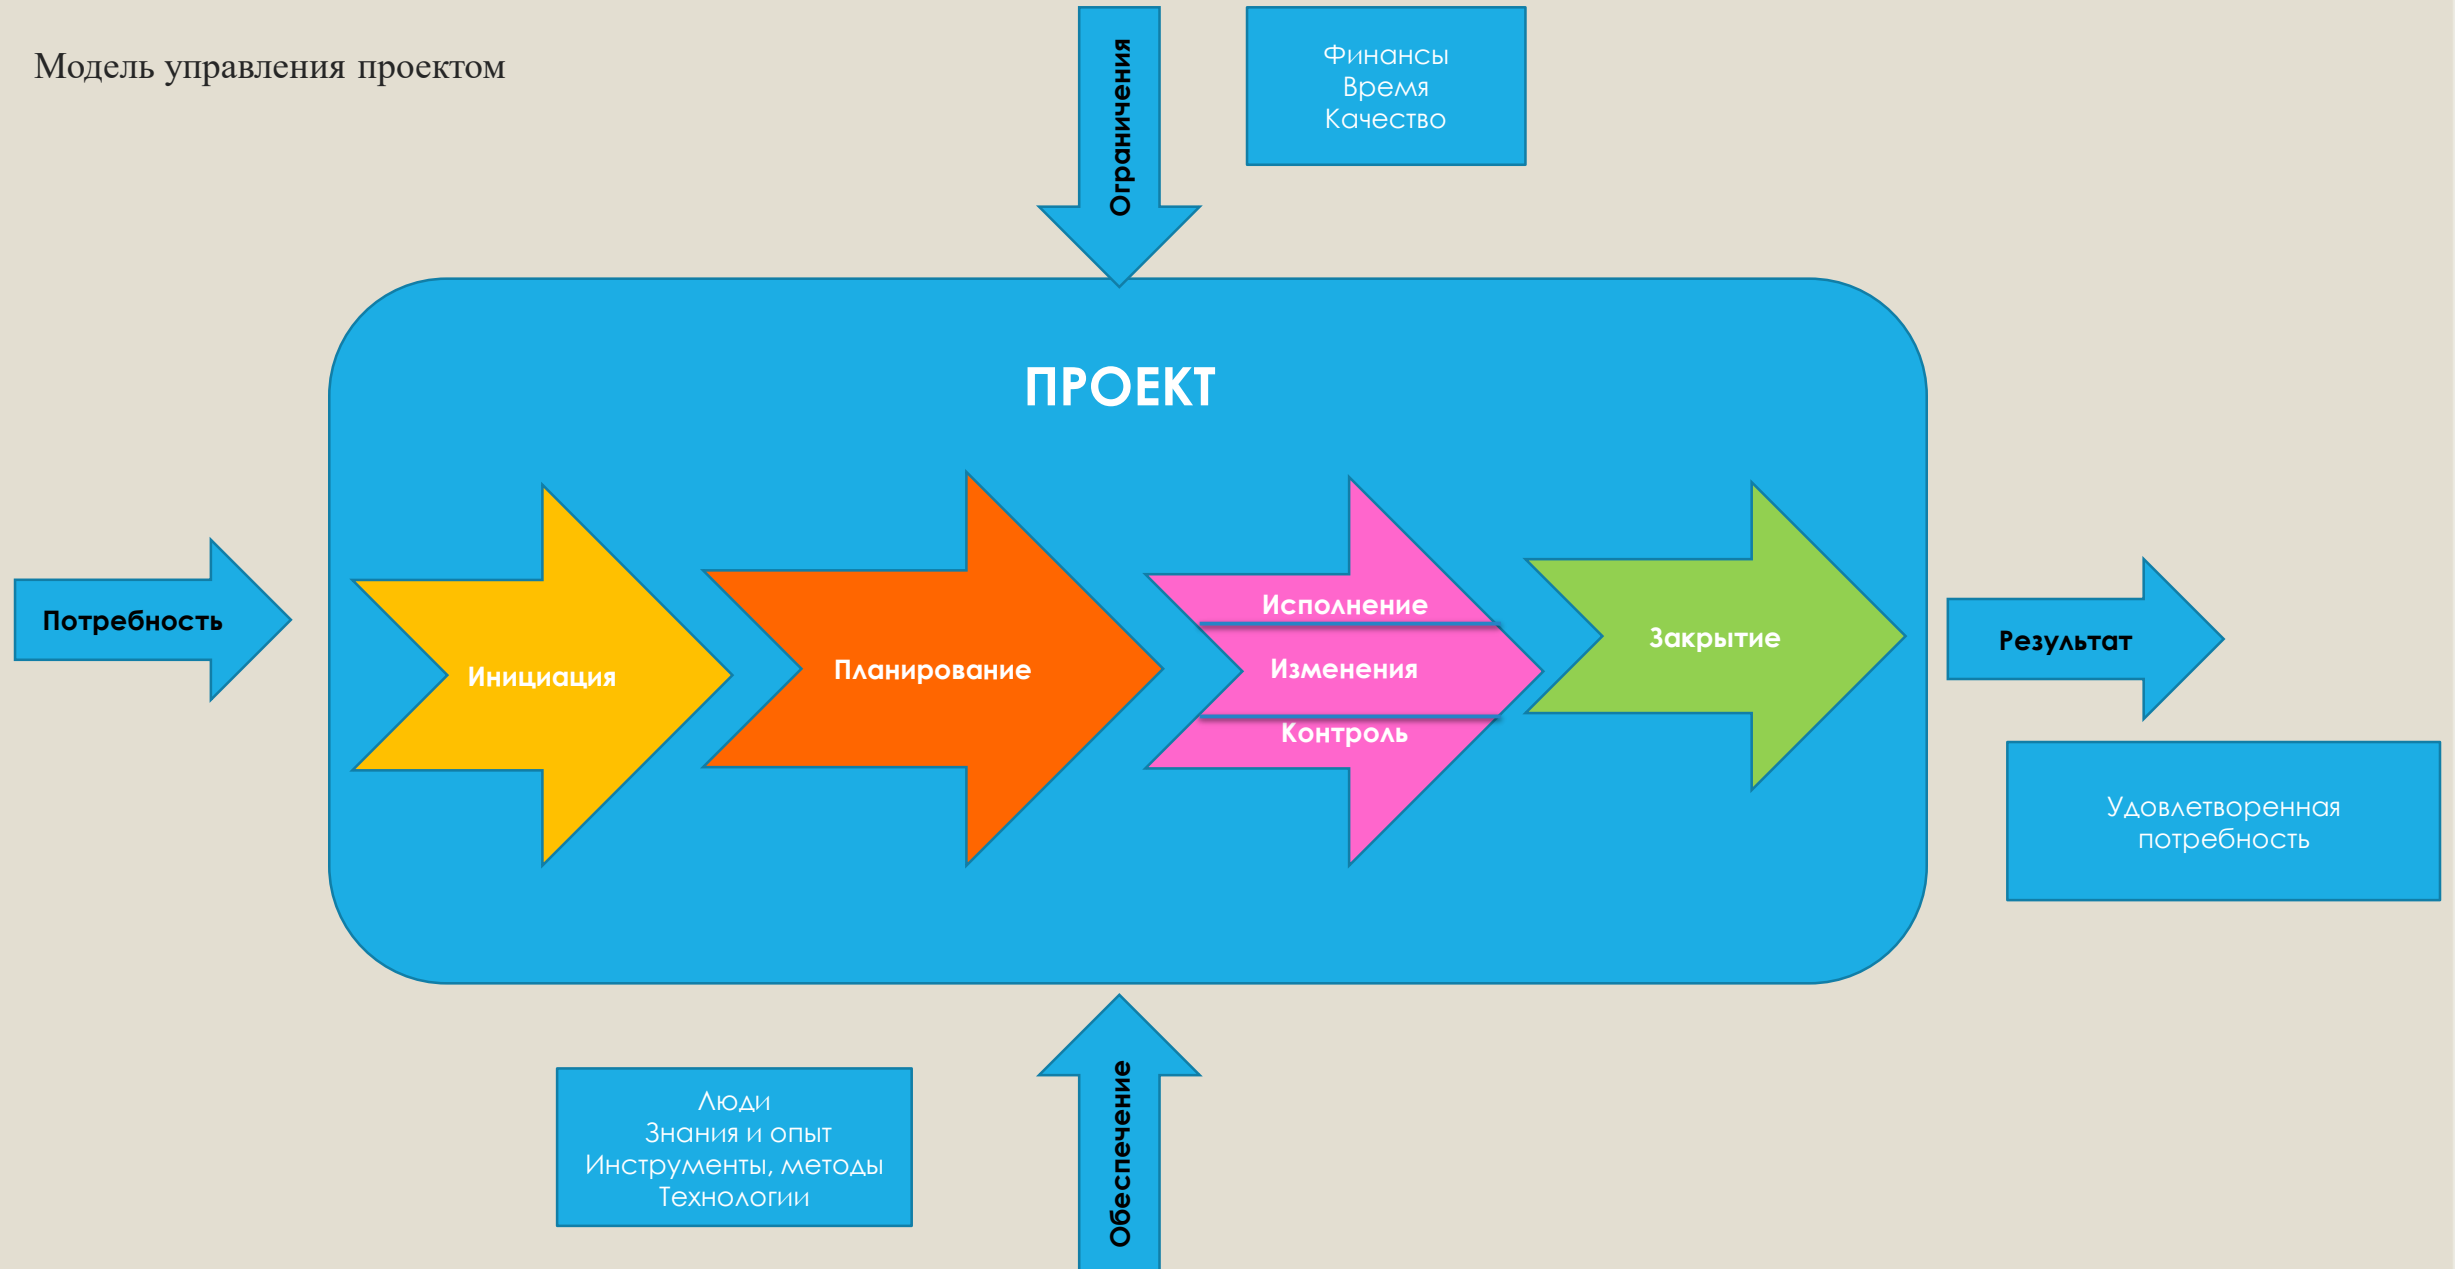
Модель управления проектом

Ограничения

Финансы
Время
Качество

ПРОЕКТ

Потребность

Инициация

Планирование

Исполнение
Изменения
Контроль

Закрытие

Результат

Удовлетворенная потребность

Люди
Знания и опыт
Инструменты, методы
Технологии

Обеспечение